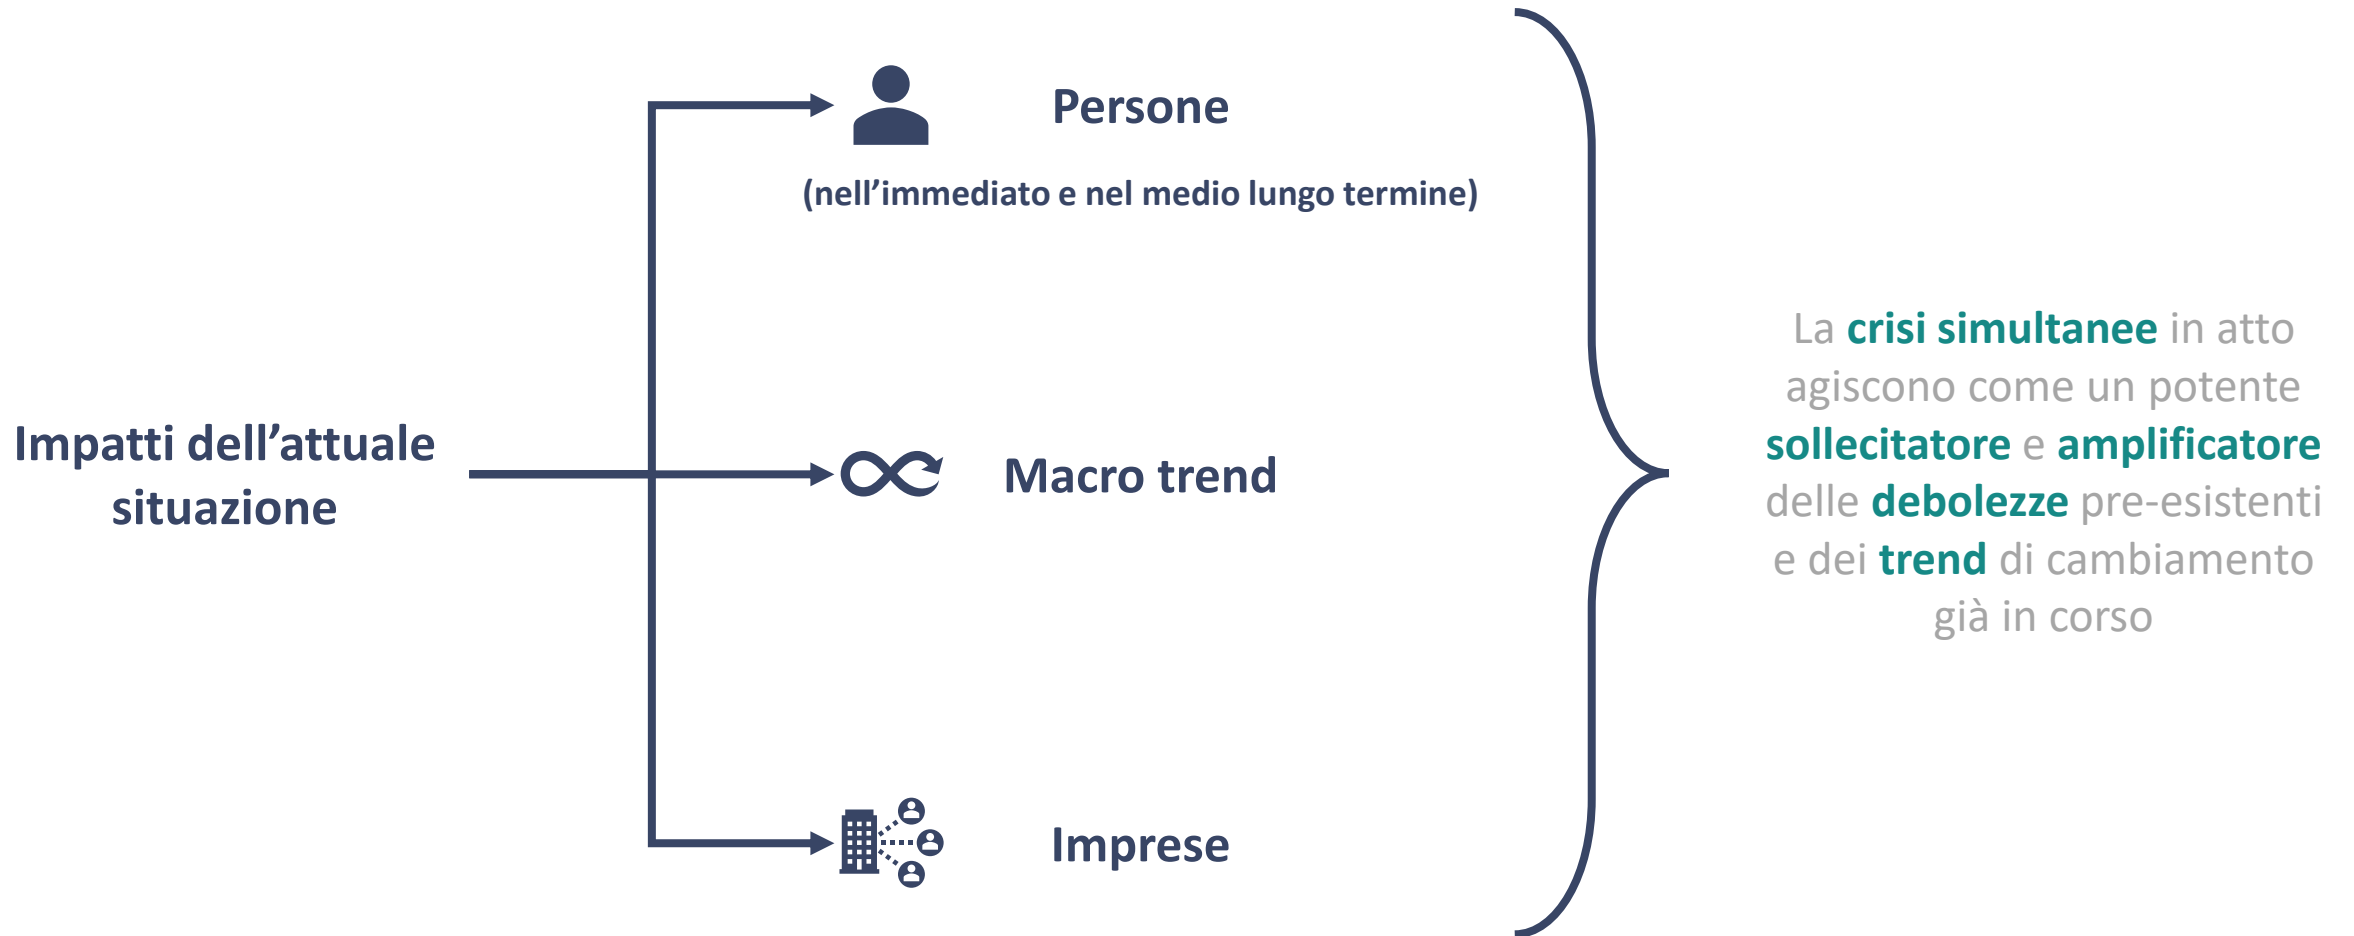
Impatti dell’attuale situazione

Persone

(nell’immediato e nel medio lungo termine)

Macro trend

Imprese

La crisi simultanee in atto agiscono come un potente sollecitatore e amplificatore delle debolezze pre-esistenti e dei trend di cambiamento già in corso